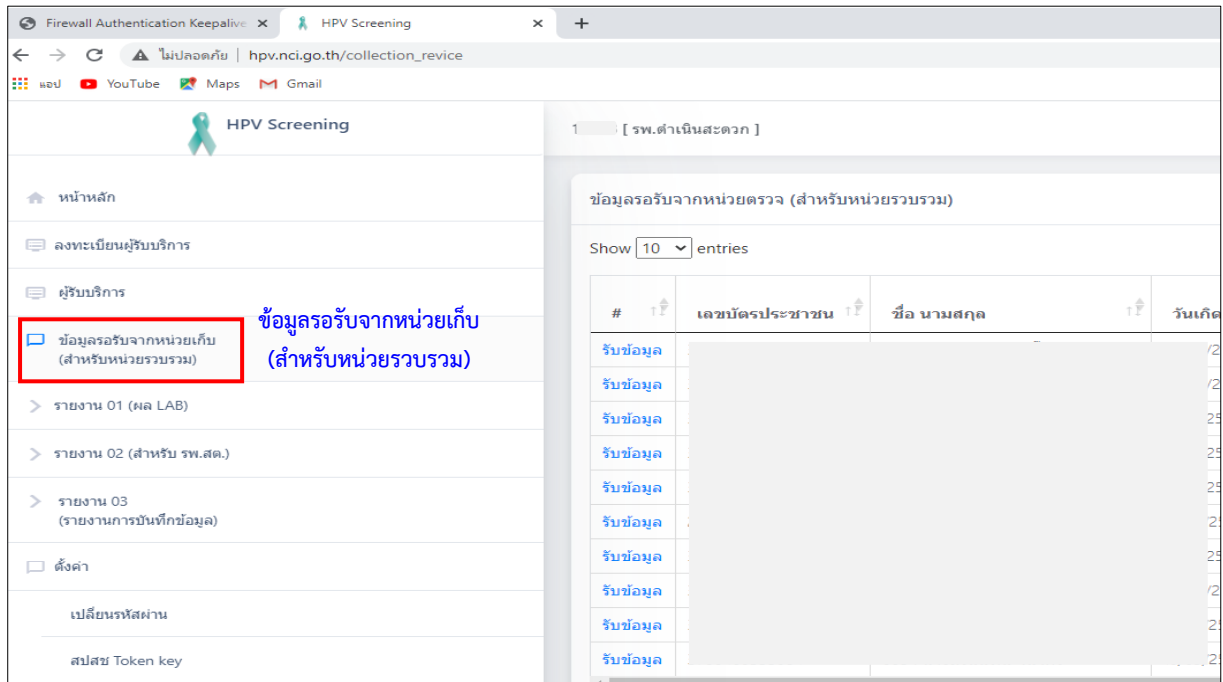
Firewall Authentication Keepalive ×   HPV Screening ×   +

ไม่ปลอดภัย | hpv.nci.go.th/collection_revice

แอป  YouTube  Maps  Gmail

HPV Screening

1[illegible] [ รพ.ดำเนินสะดวก ]

หน้าหลัก

ลงทะเบียนผู้รับบริการ

ผู้รับบริการ

ข้อมูลรอรับจากหน่วยเก็บ (สำหรับหน่วยรวบรวม)

ข้อมูลรอรับจากหน่วยเก็บ (สำหรับหน่วยรวบรวม)

รายงาน 01 (ผล LAB)

รายงาน 02 (สำหรับ รพ.สต.)

รายงาน 03 (รายงานการบันทึกข้อมูล)

ตั้งค่า

เปลี่ยนรหัสผ่าน

สปสช Token key

ข้อมูลรอรับจากหน่วยตรวจ (สำหรับหน่วยรวบรวม)

Show 10 entries

| # | เลขบัตรประชาชน | ชื่อ นามสกุล | วันเกิด |
|---|---|---|---|
| รับข้อมูล | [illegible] | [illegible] | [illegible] |
| รับข้อมูล | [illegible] | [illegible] | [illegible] |
| รับข้อมูล | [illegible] | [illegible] | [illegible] |
| รับข้อมูล | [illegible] | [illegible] | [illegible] |
| รับข้อมูล | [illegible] | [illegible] | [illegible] |
| รับข้อมูล | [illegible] | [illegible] | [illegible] |
| รับข้อมูล | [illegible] | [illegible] | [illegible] |
| รับข้อมูล | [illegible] | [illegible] | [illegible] |
| รับข้อมูล | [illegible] | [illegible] | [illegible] |
| รับข้อมูล | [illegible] | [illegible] | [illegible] |